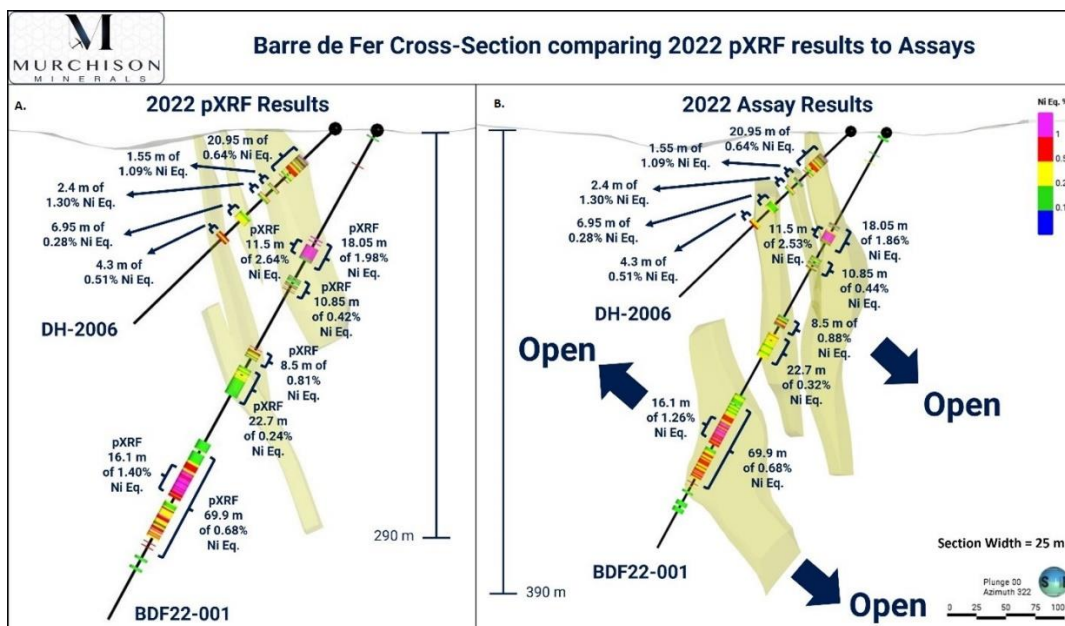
MURCHISON MINERALS

Barre de Fer Cross-Section comparing 2022 pXRF results to Assays

A.

2022 pXRF Results

20.95 m of 0.64% Ni Eq.

1.55 m of 1.09% Ni Eq.

2.4 m of 1.30% Ni Eq.

6.95 m of 0.28% Ni Eq.

4.3 m of 0.51% Ni Eq.

pXRF 11.5 m of 2.64% Ni Eq.

pXRF 18.05 m of 1.98% Ni Eq.

pXRF 10.85 m of 0.42% Ni Eq.

DH-2006

pXRF 8.5 m of 0.81% Ni Eq.

pXRF 22.7 m of 0.24% Ni Eq.

pXRF 16.1 m of 1.40% Ni Eq.

pXRF 69.9 m of 0.68% Ni Eq.

290 m

BDF22-001

B.

2022 Assay Results

Ni Eq. %

1

0.5

0.2

0.1

20.95 m of 0.64% Ni Eq.

1.55 m of 1.09% Ni Eq.

2.4 m of 1.30% Ni Eq.

6.95 m of 0.28% Ni Eq.

4.3 m of 0.51% Ni Eq.

11.5 m of 2.53% Ni Eq.

18.05 m of 1.86% Ni Eq.

10.85 m of 0.44% Ni Eq.

DH-2006

8.5 m of 0.88% Ni Eq.

22.7 m of 0.32% Ni Eq.

Open

Open

16.1 m of 1.26% Ni Eq.

69.9 m of 0.68% Ni Eq.

Section Width = 25 m

BDF22-001

390 m

Open

Plunge 00
Azimuth 322

0 25 50 75 100